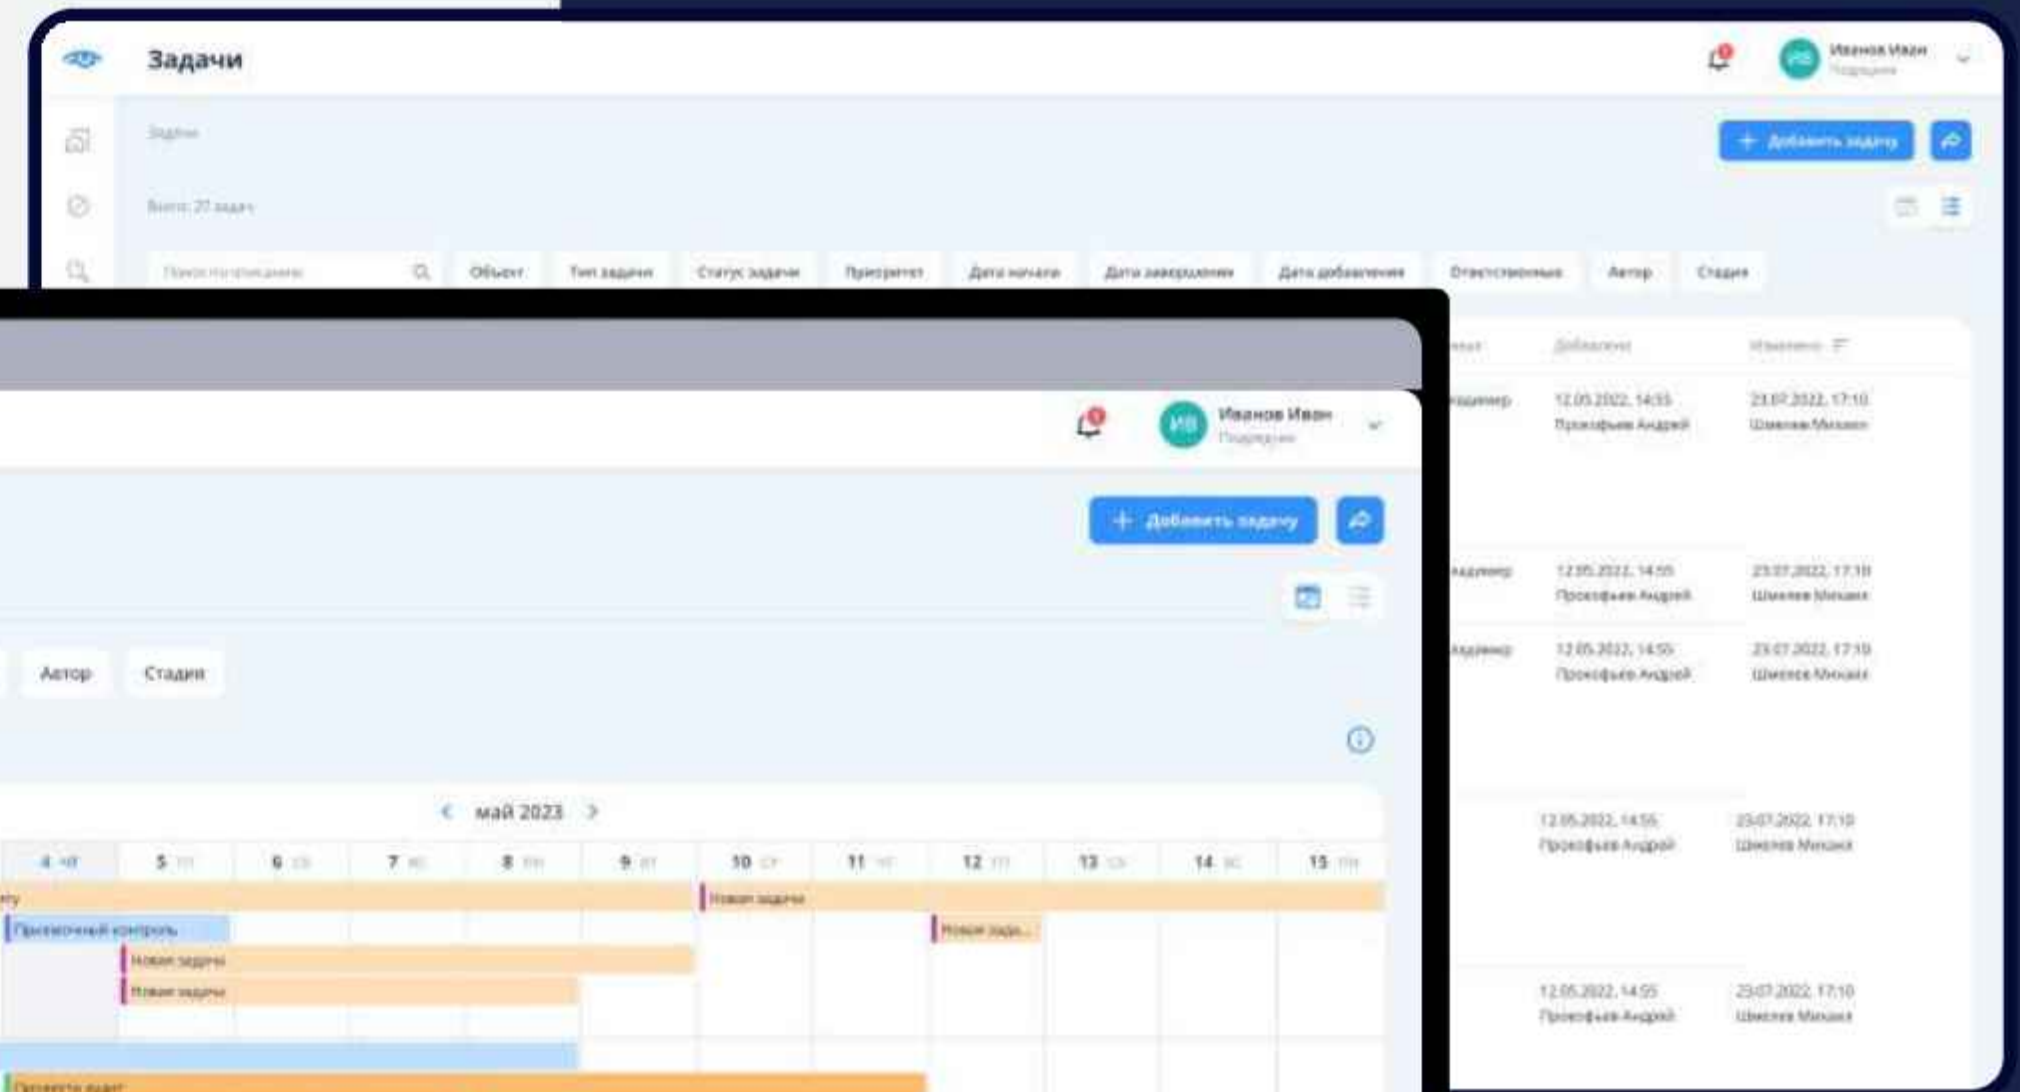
Задачи

ИИ Иванов Иван Подрядчик

Задачи

+ Добавить задачу

Всего: 27 задач

Поиск по названию

Объект Тип задачи Статус задачи Приоритет Дата начала Дата завершения Дата добавления Ответственные Автор Стадия

Добавлено Изменено

12.05.2022, 14:55 Прокофьев Андрей 23.07.2022, 17:10 Шмелев Михаил

12.05.2022, 14:55 Прокофьев Андрей 23.07.2022, 17:10 Шмелев Михаил

12.05.2022, 14:55 Прокофьев Андрей 23.07.2022, 17:10 Шмелев Михаил

12.05.2022, 14:55 Прокофьев Андрей 23.07.2022, 17:10 Шмелев Михаил

12.05.2022, 14:55 Прокофьев Андрей 23.07.2022, 17:10 Шмелев Михаил

ИВ Иванов Иван Подрядчик

+ Добавить задачу

Автор Стадия

май 2023

4 5 6 7 8 9 10 11 12 13 14 15

Новая задача

Промежуточный контроль

Новая зада...

Новая задача

Новая задача

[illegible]